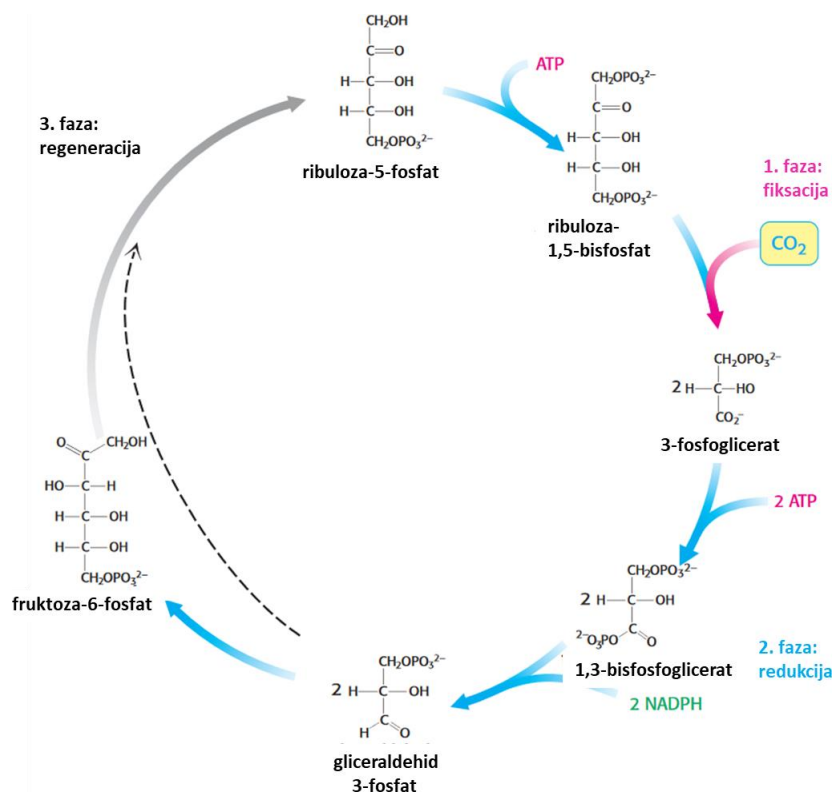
3. faza: regeneracija

$CH_2OH$
$C{=}O$
$H{-}C{-}OH$
$H{-}C{-}OH$
$CH_2OPO_3^{2-}$
ribuloza-5-fosfat

ATP

$CH_2OPO_3^{2-}$
$C{=}O$
$H{-}C{-}OH$
$H{-}C{-}OH$
$CH_2OPO_3^{2-}$
ribuloza-1,5-bisfosfat

1. faza: fiksacija

$CO_2$

$CH_2OPO_3^{2-}$
2 $H{-}C{-}HO$
$CO_2^-$
3-fosfoglicerat

2 ATP

$CH_2OPO_3^{2-}$
2 $H{-}C{-}OH$
$^{2-}O_3PO{-}C{=}O$
1,3-bisfosfoglicerat

2. faza: redukcija

2 NADPH

$CH_2OPO_3^{2-}$
2 $H{-}C{-}OH$
$H{-}C{=}O$
gliceraldehid 3-fosfat

$O{=}C{-}CH_2OH$
$HO{-}C{-}H$
$H{-}C{-}OH$
$H{-}C{-}OH$
$CH_2OPO_3^{2-}$
fruktoza-6-fosfat